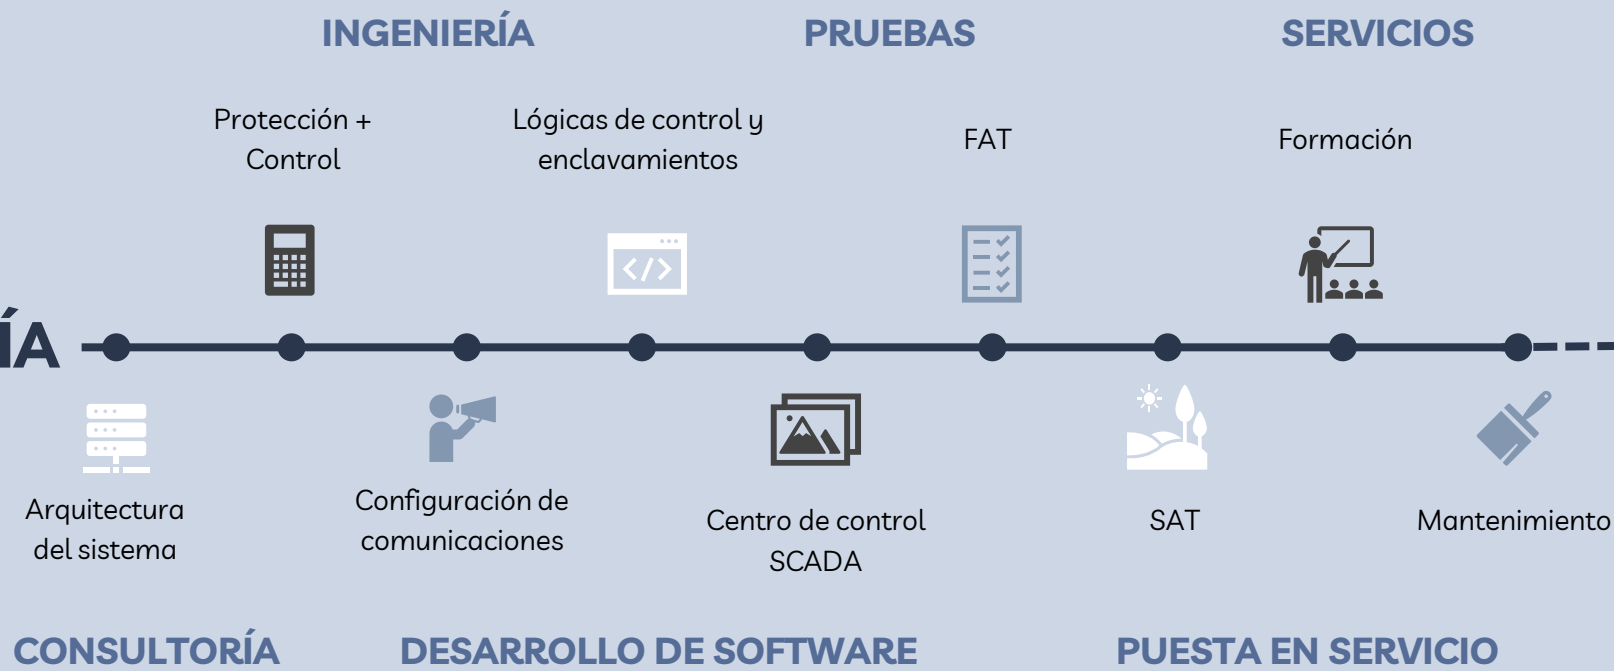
INGENIERÍA

PRUEBAS

SERVICIOS

Protección + Control

Lógicas de control y enclavamientos

FAT

Formación

ÍA

</>

Arquitectura del sistema

Configuración de comunicaciones

Centro de control SCADA

SAT

Mantenimiento

CONSULTORÍA

DESARROLLO DE SOFTWARE

PUESTA EN SERVICIO